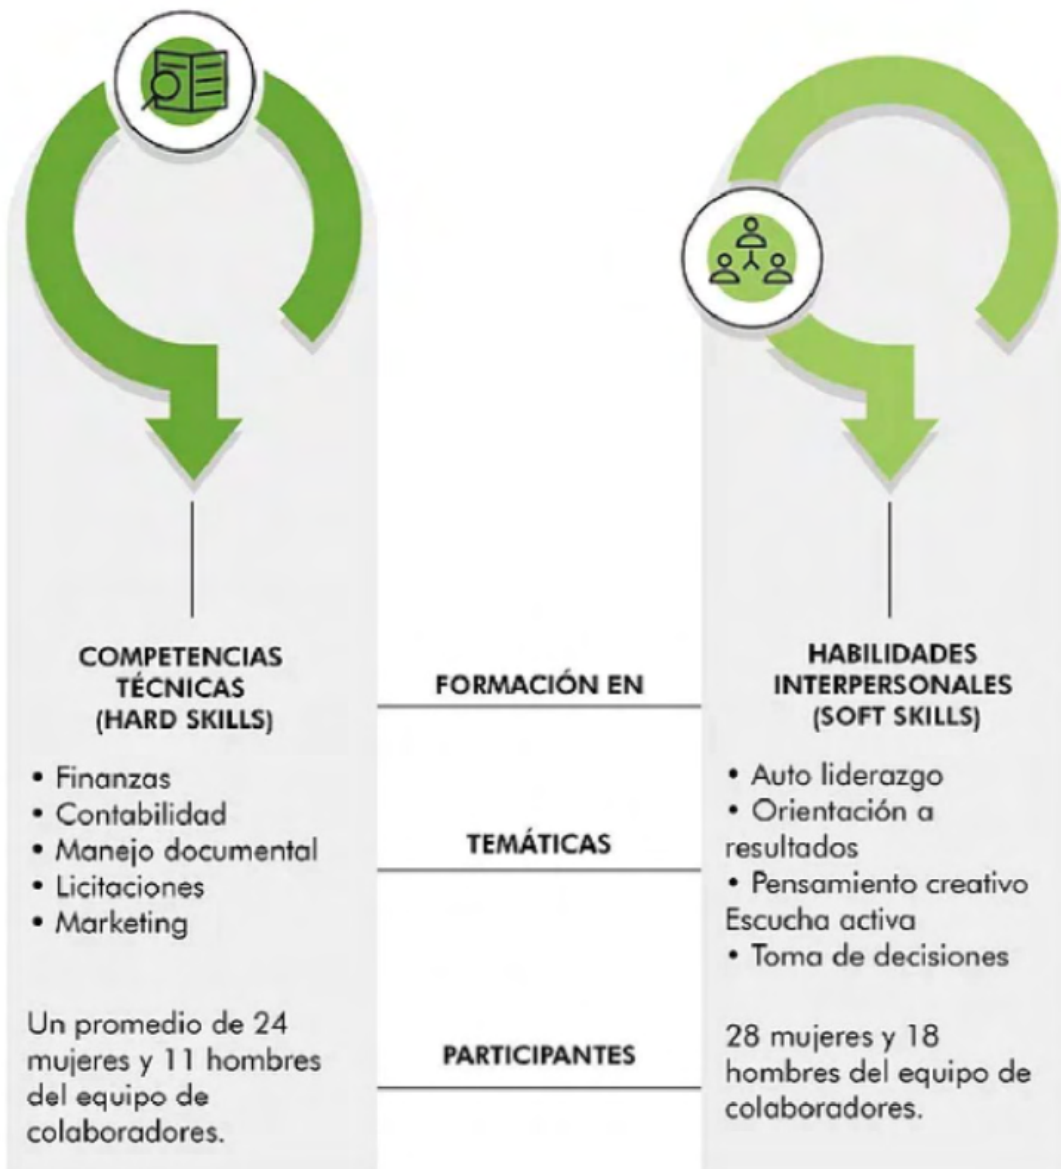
COMPETENCIAS TÉCNICAS (HARD SKILLS)

• Finanzas
• Contabilidad
• Manejo documental
• Licitaciones
• Marketing

Un promedio de 24 mujeres y 11 hombres del equipo de colaboradores.

FORMACIÓN EN

TEMÁTICAS

PARTICIPANTES

HABILIDADES INTERPERSONALES (SOFT SKILLS)

• Auto liderazgo
• Orientación a resultados
• Pensamiento creativo Escucha activa
• Toma de decisiones

28 mujeres y 18 hombres del equipo de colaboradores.